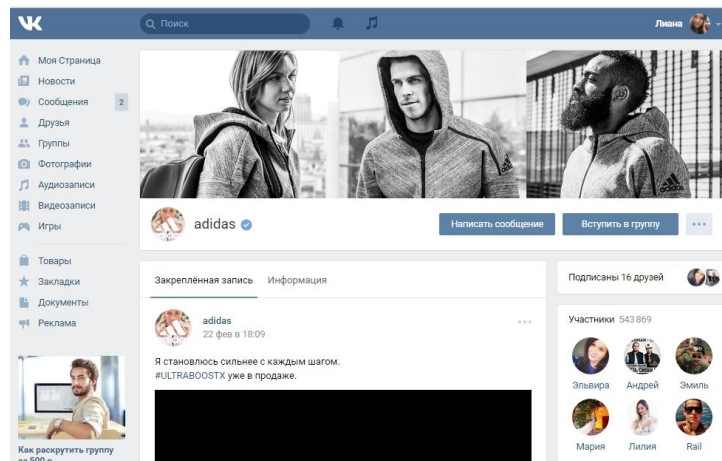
VK

Поиск

Лиана

Моя Страница
Новости
Сообщения 2
Друзья
Группы
Фотографии
Аудиозаписи
Видеозаписи
Игры

Товары
Закладки
Документы
Реклама

Как раскрутить группу за 500 р

adidas

Написать сообщение
Вступить в группу
...

Закреплённая запись
Информация

adidas
22 фев в 18:09

Я становлюсь сильнее с каждым шагом.
#ULTRABOOSTX уже в продаже.

Подписаны 16 друзей

Участники 543 869

Эльвира
Андрей
Эмиль
Мария
Лилия
Rail